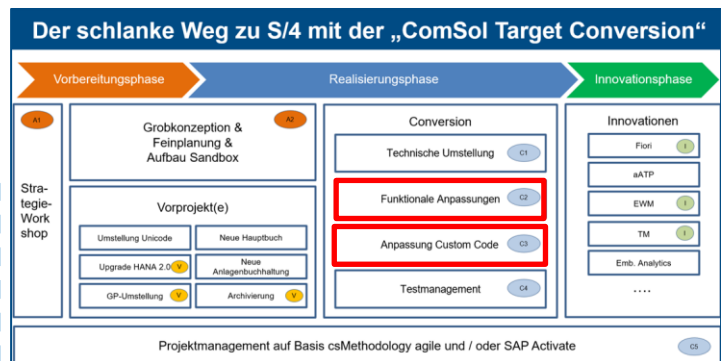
Der schlanke Weg zu S/4 mit der „ComSol Target Conversion“

Vorbereitungsphase

Realisierungsphase

Innovationsphase

A1

Strategie-Workshop

Grobkonzeption & Feinplanung & Aufbau Sandbox

A2

Vorprojekt(e)

Umstellung Unicode

Neue Hauptbuch

Upgrade HANA 2.0

V

Neue Anlagenbuchhaltung

GP-Umstellung

V

Archivierung

V

Conversion

Technische Umstellung

C1

Funktionale Anpassungen

C2

Anpassung Custom Code

C3

Testmanagement

C4

Innovationen

Fiori

I

aATP

EWM

I

TM

I

Emb. Analytics

....

Projektmanagement auf Basis csMethodology agile und / oder SAP Activate

C5